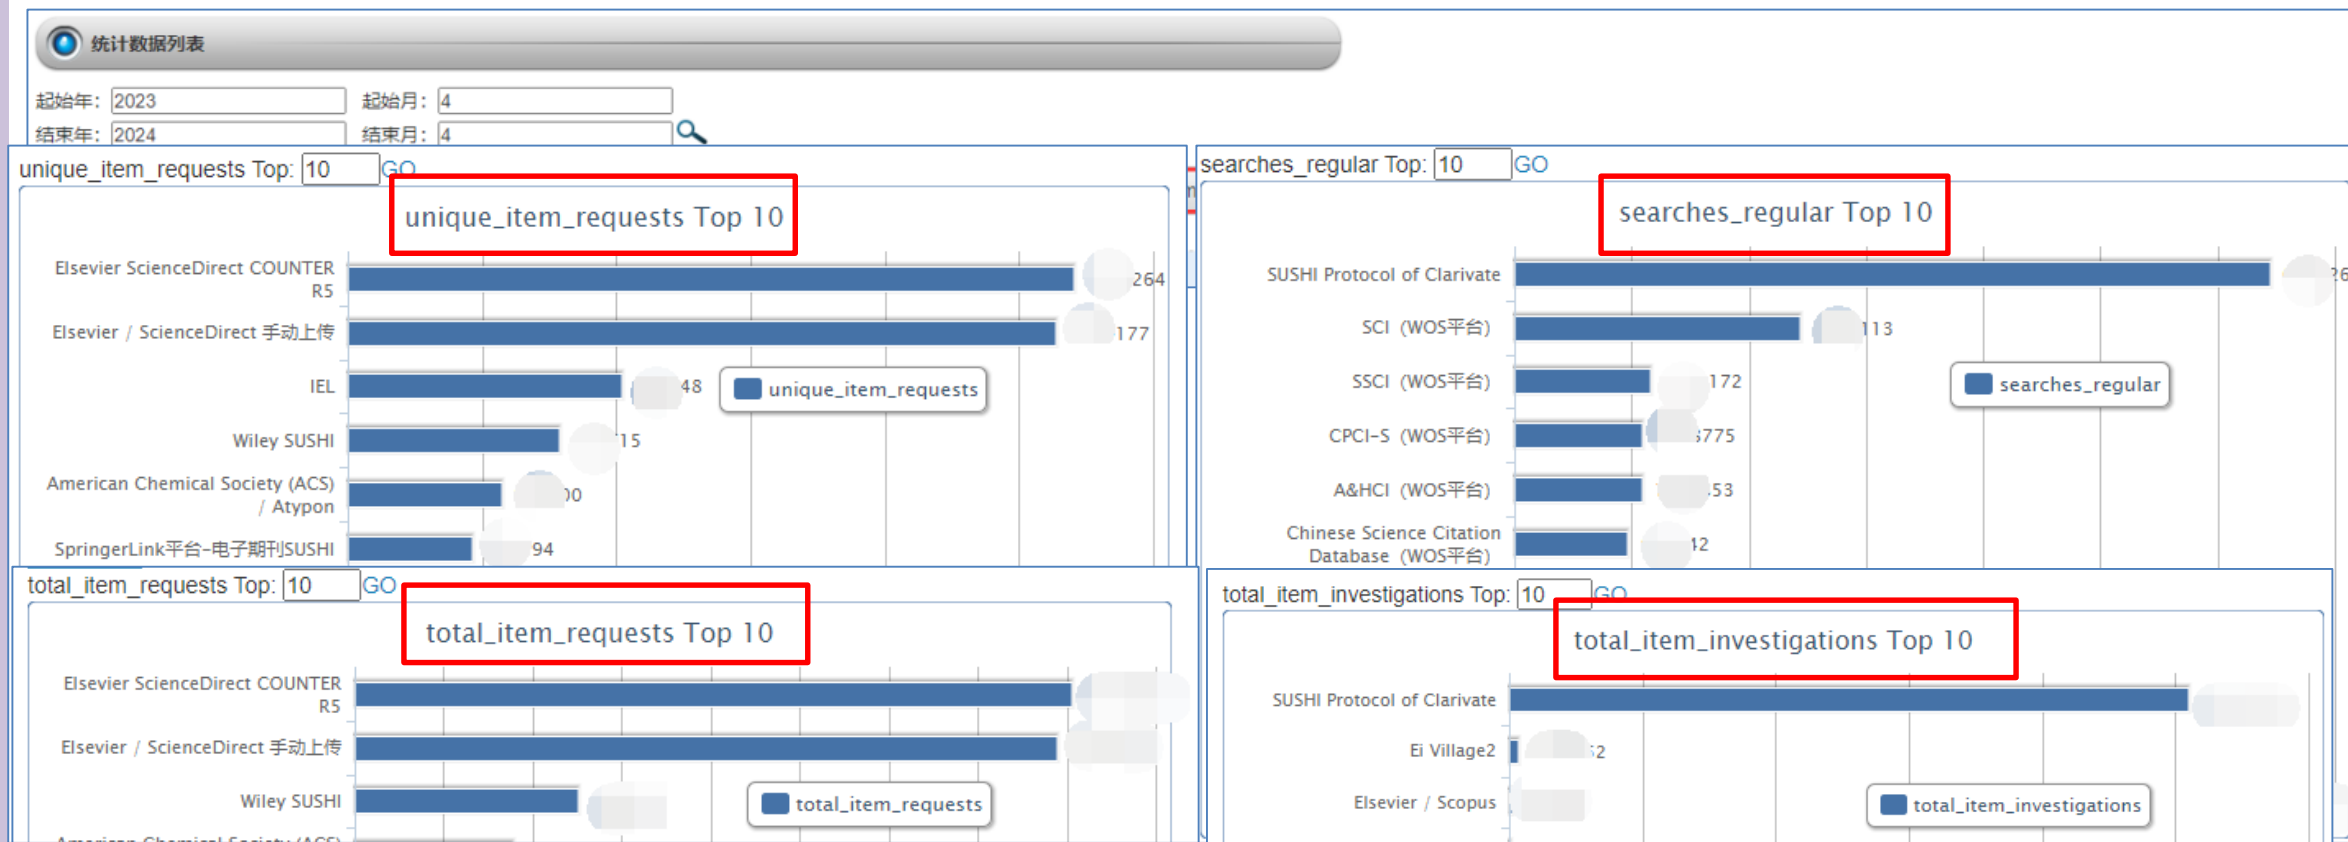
统计数据列表

起始年: 2023
起始月: 4
结束年: 2024
结束月: 4

unique_item_requests Top: 10 GO

unique_item_requests Top 10

Elsevier ScienceDirect COUNTER R5 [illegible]264
Elsevier / ScienceDirect 手动上传 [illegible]177
IEL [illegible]48
Wiley SUSHI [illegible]15
American Chemical Society (ACS) / Atypon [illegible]00
SpringerLink平台-电子期刊SUSHI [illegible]94

unique_item_requests

searches_regular Top: 10 GO

searches_regular Top 10

SUSHI Protocol of Clarivate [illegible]
SCI (WOS平台) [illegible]113
SSCI (WOS平台) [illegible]172
CPCI-S (WOS平台) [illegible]775
A&HCI (WOS平台) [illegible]53
Chinese Science Citation Database (WOS平台) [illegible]12

searches_regular

total_item_requests Top: 10 GO

total_item_requests Top 10

Elsevier ScienceDirect COUNTER R5
Elsevier / ScienceDirect 手动上传
Wiley SUSHI
American Chemical Society (ACS)

total_item_requests

total_item_investigations Top: 10 GO

total_item_investigations Top 10

SUSHI Protocol of Clarivate
Ei Village2 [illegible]2
Elsevier / Scopus

total_item_investigations